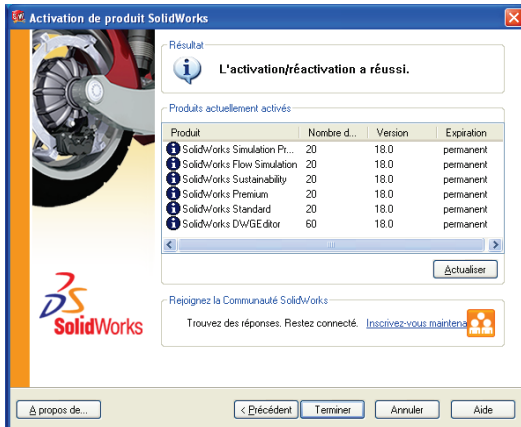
Activation de produit SolidWorks

Résultat

L'activation/réactivation a réussi.

Produits actuellement activés

| Produit | Nombre d... | Version | Expiration |
|---|---|---|---|
| SolidWorks Simulation Pr... | 20 | 18.0 | permanent |
| SolidWorks Flow Simulation | 20 | 18.0 | permanent |
| SolidWorks Sustainability | 20 | 18.0 | permanent |
| SolidWorks Premium | 20 | 18.0 | permanent |
| SolidWorks Standard | 20 | 18.0 | permanent |
| SolidWorks DWGEditor | 60 | 18.0 | permanent |

Actualiser

3DS SolidWorks

Rejoignez la Communauté SolidWorks

Trouvez des réponses. Restez connecté. Inscrivez-vous maintena

A propos de...

< Précédent Terminer Annuler Aide